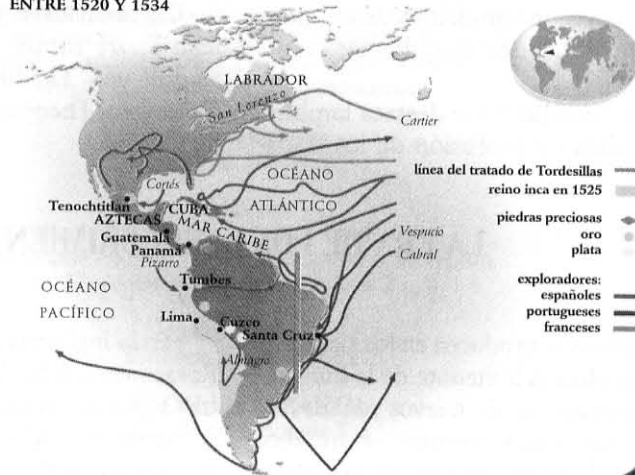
ENTRE 1520 Y 1534

LABRADOR
San Lorenzo
Cartier
OCÉANO
ATLÁNTICO
Cortés
Tenochtitlan
CUBA
AZTECAS
MAR CARIBE
Guatemala
Panamá
Pizarro
Vespucio
Cabral
Tumbes
OCÉANO
PACÍFICO
Lima
Cuzco
Santa Cruz
Almagro

línea del tratado de Tordesillas
reino inca en 1525
piedras preciosas
oro
plata
exploradores:
españoles
portugueses
franceses